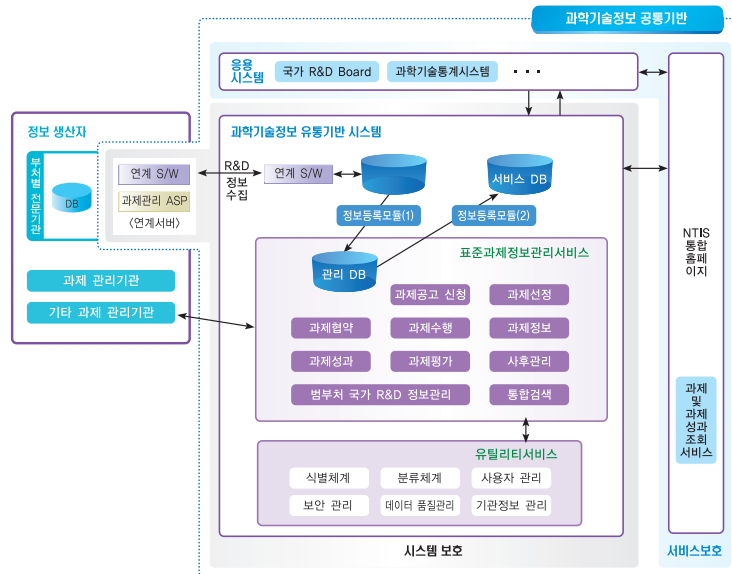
과학기술정보 공통기반

응용 시스템

국가 R&D Board

과학기술통계시스템

· · ·

정보 생산자

부처별 전문기관

DB

연계 S/W

과제관리 ASP

〈연계서버〉

과제 관리기관

기타 과제 관리기관

R&D 정보 수집

과학기술정보 유통기반 시스템

연계 S/W

서비스 DB

정보등록모듈(1)

정보등록모듈(2)

표준과제정보관리서비스

관리 DB

과제공고 신청

과제선정

과제협약

과제수행

과제정보

과제성과

과제평가

사후관리

범부처 국가 R&D 정보관리

통합검색

유틸리티서비스

식별체계

분류체계

사용자 관리

보안 관리

데이터 품질관리

기관정보 관리

시스템 보호

NTIS 통합 홈페이지

과제 및 과제 성과 조회 서비스

서비스보호